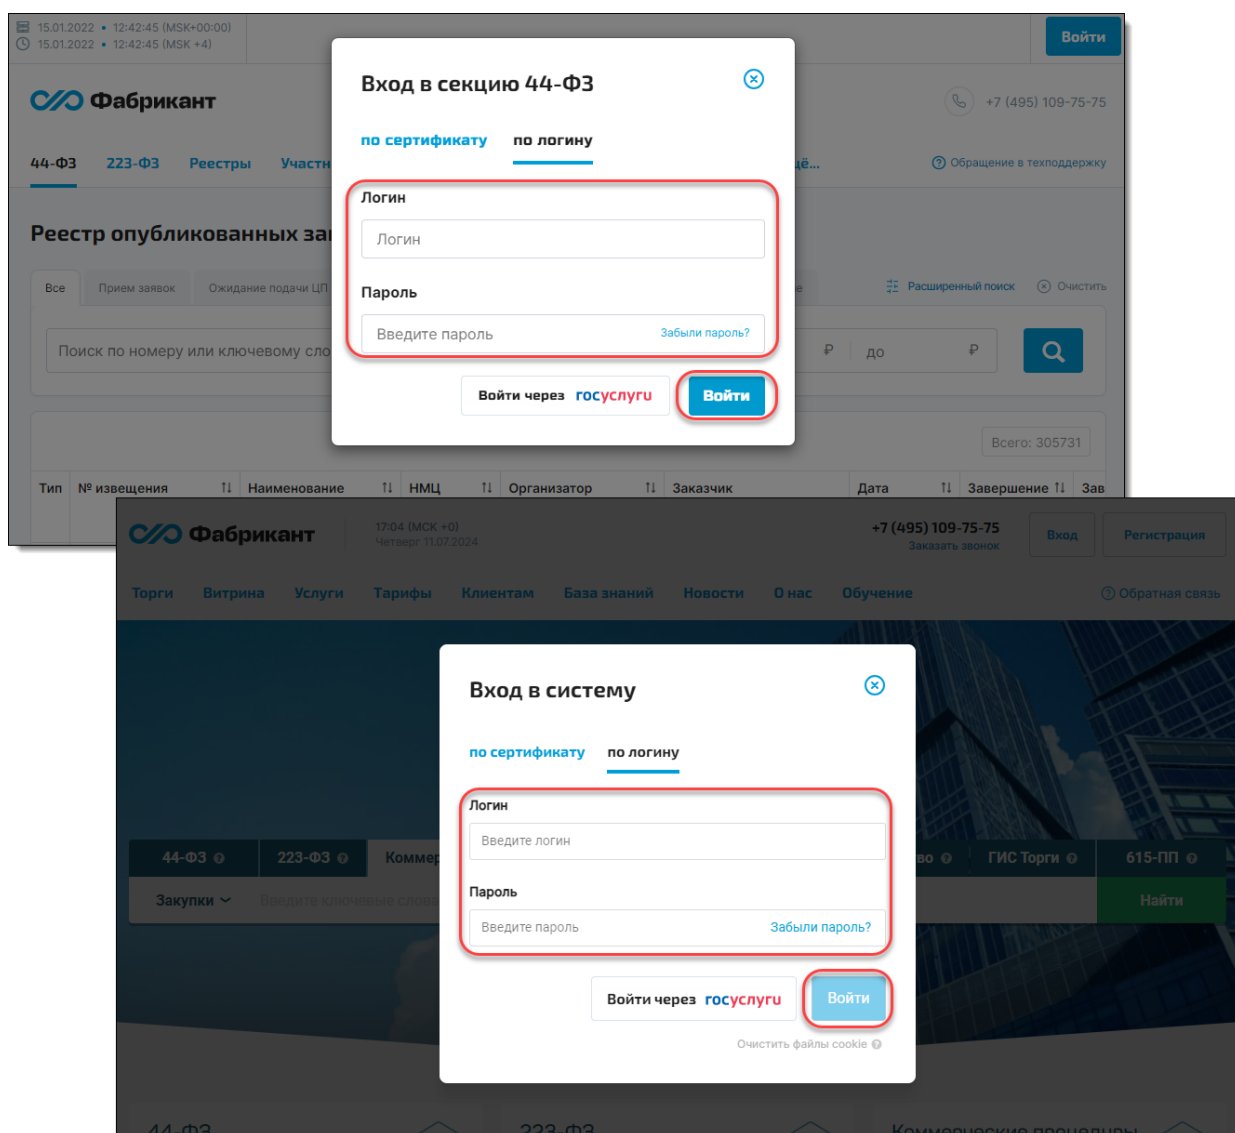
15.01.2022 • 12:42:45 (MSK+00:00)
15.01.2022 • 12:42:45 (MSK +4)

Войти

Фабрикант

+7 (495) 109-75-75

44-ФЗ 223-ФЗ Реестры Участн

Обращение в техподдержку

Реестр опубликованных за

Все Прием заявок Ожидание подачи ЦП

Расширенный поиск Очистить

Поиск по номеру или ключевому сло

₽ до ₽

Всего: 305731

Тип № извещения Наименование НМЦ Организатор Заказчик Дата Завершение Зав

Вход в секцию 44-ФЗ

по сертификату по логину

Логин

Логин

Пароль

Введите пароль Забыли пароль?

Войти через госуслуги Войти

Фабрикант

17:04 (МСК +0)
Четверг 11.07.2024

+7 (495) 109-75-75
Заказать звонок

Вход Регистрация

Торги Витрина Услуги Тарифы Клиентам База знаний Новости О нас Обучение

Обратная связь

44-ФЗ 223-ФЗ Коммер

ГИС Торги 615-ПП

Закупки Введите ключевые слова

Найти

Вход в систему

по сертификату по логину

Логин

Введите логин

Пароль

Введите пароль Забыли пароль?

Войти через госуслуги Войти

Очистить файлы cookie

44-ФЗ 223-ФЗ Коммерческие процедуры